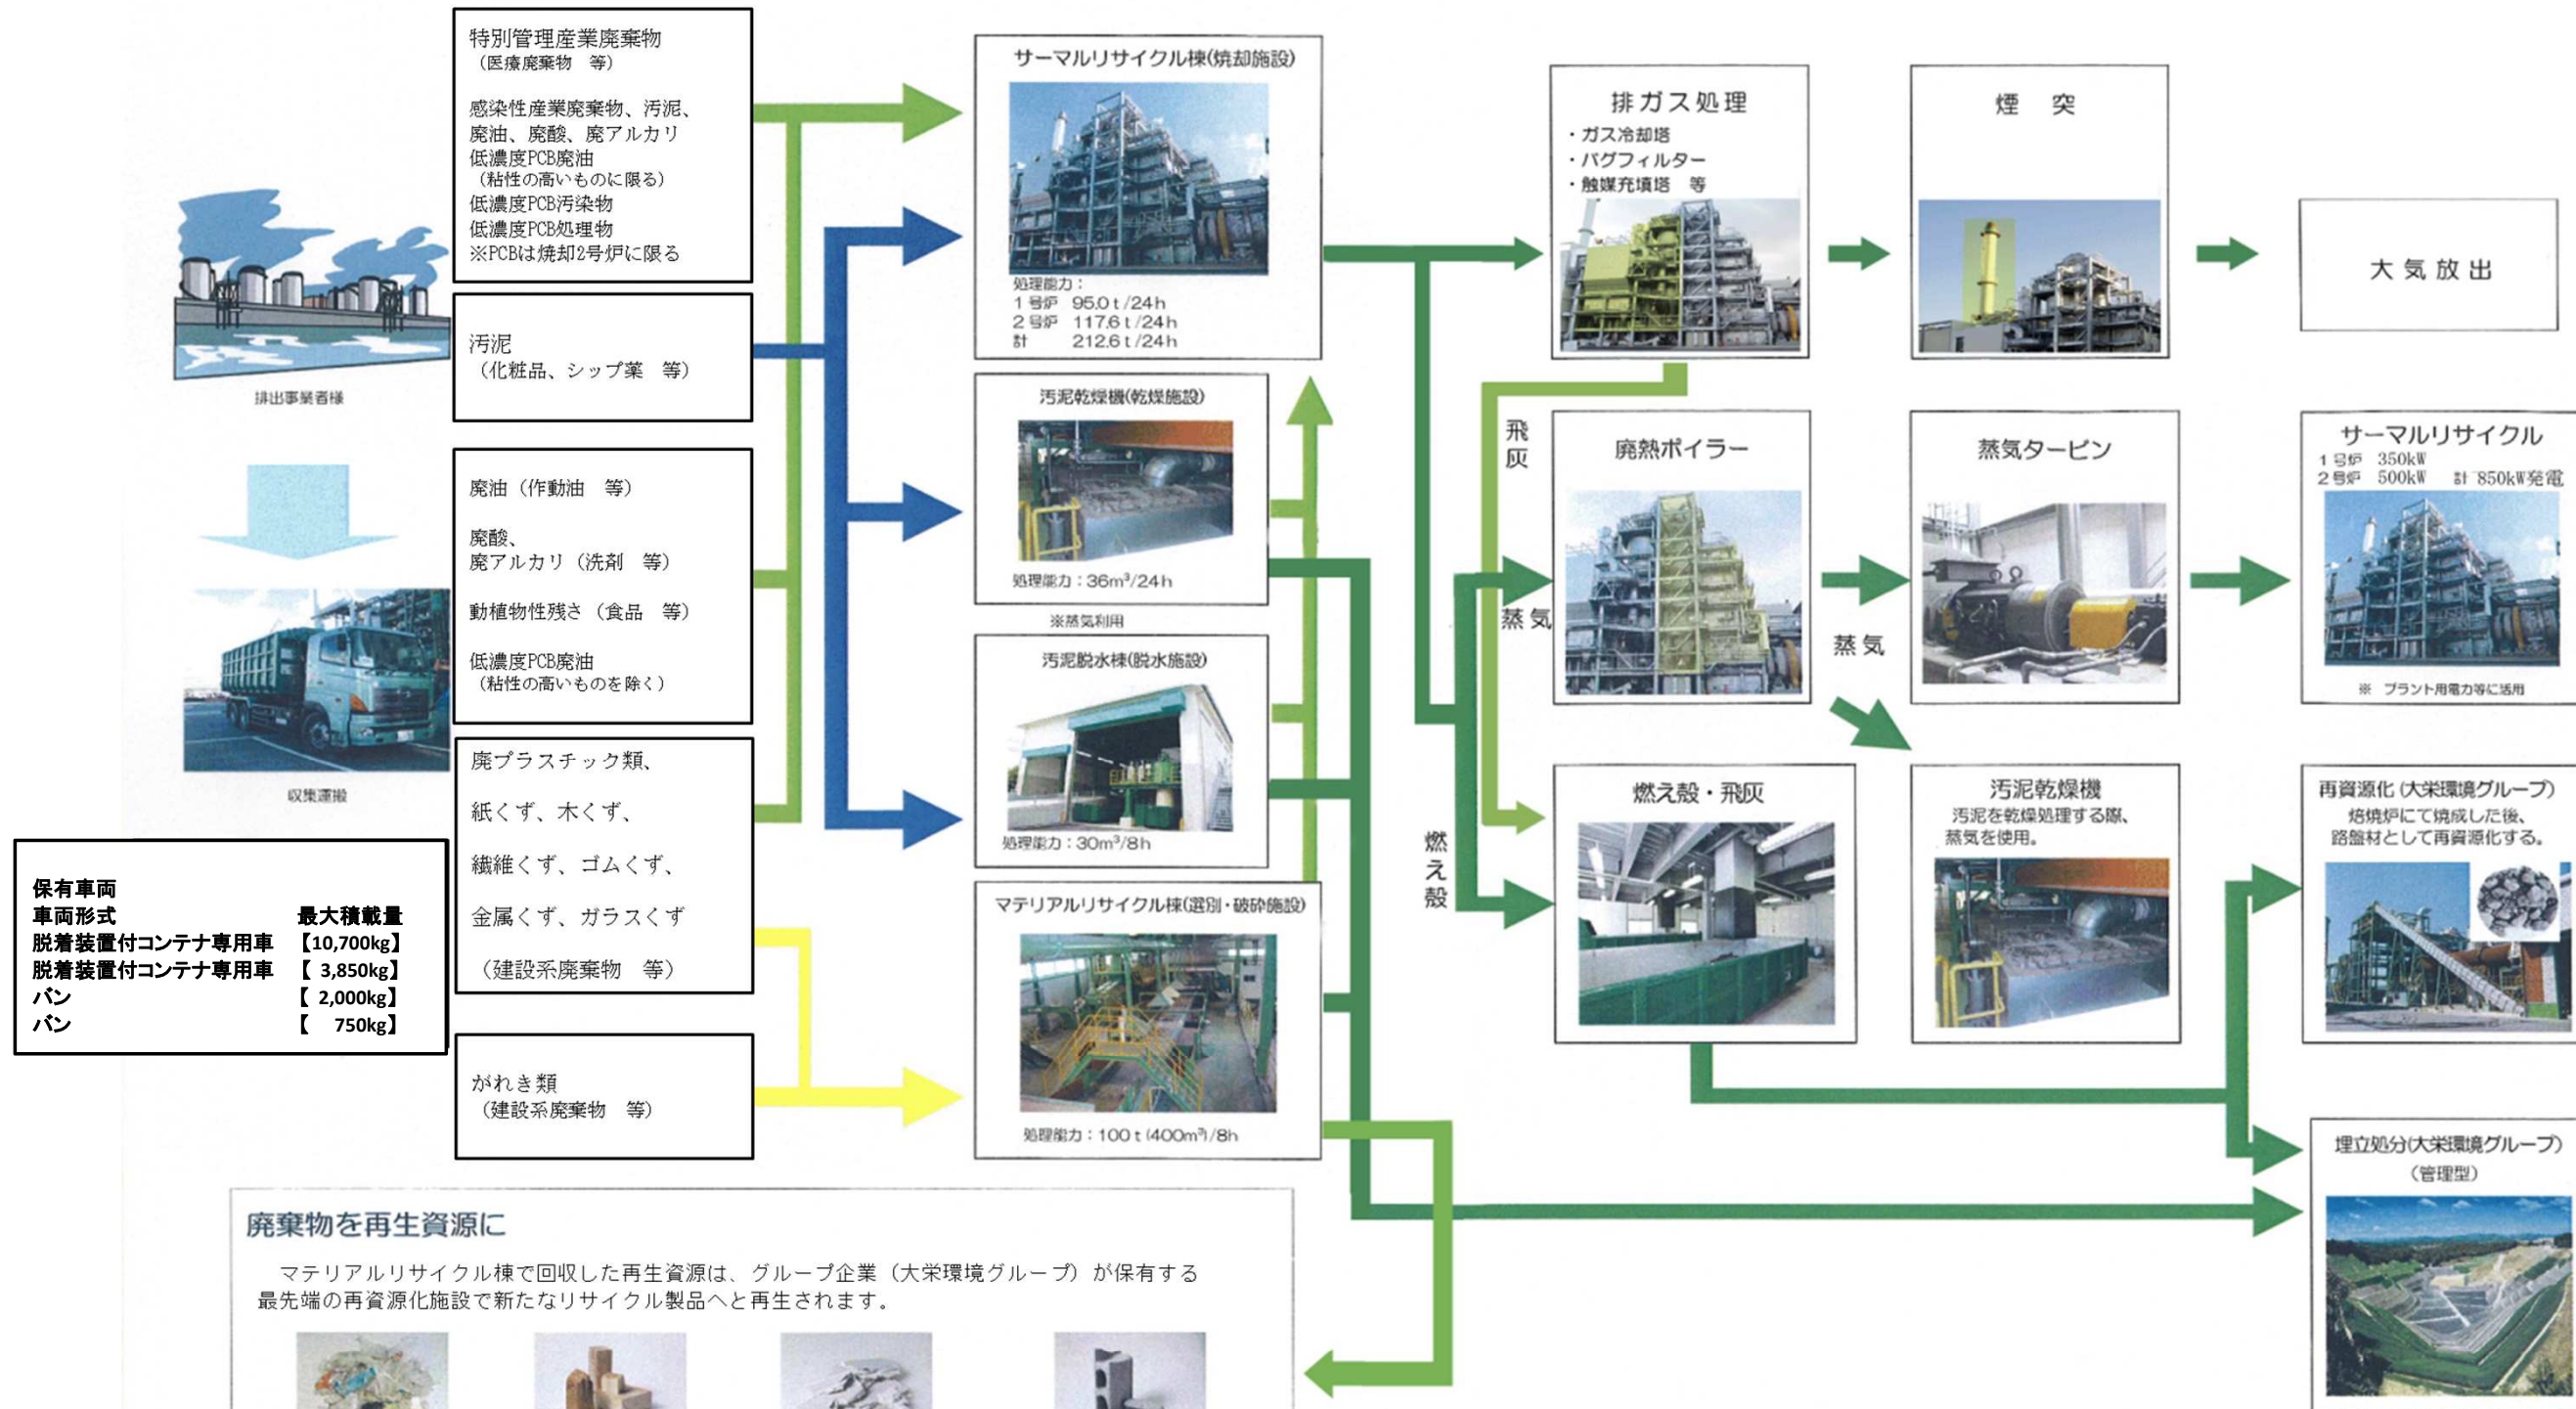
特別管理産業廃棄物
（医療廃棄物　等）

感染性産業廃棄物、汚泥、廃油、廃酸、廃アルカリ
低濃度PCB廃油
（粘性の高いものに限る）
低濃度PCB汚染物
低濃度PCB処理物
※PCBは焼却2号炉に限る

汚泥
（化粧品、シップ薬　等）

廃油（作動油　等）

廃酸、
廃アルカリ（洗剤　等）

動植物性残さ（食品　等）

低濃度PCB廃油
（粘性の高いものを除く）

廃プラスチック類、

紙くず、木くず、

繊維くず、ゴムくず、

金属くず、ガラスくず

（建設系廃棄物　等）

がれき類
（建設系廃棄物　等）

排出事業者様

収集運搬

| 保有車両 | |
|---|---|
| 車両形式 | 最大積載量 |
| 脱着装置付コンテナ専用車 | 【10,700kg】 |
| 脱着装置付コンテナ専用車 | 【 3,850kg】 |
| バン | 【 2,000kg】 |
| バン | 【　750kg】 |

サーマルリサイクル棟(焼却施設)
処理能力：
1号炉　95.0 t /24h
2号炉　117.6 t /24h
計　212.6 t /24h

汚泥乾燥機(乾燥施設)
処理能力：36m³/24h
※蒸気利用

汚泥脱水棟(脱水施設)
処理能力：30m³/8h

マテリアルリサイクル棟(選別・破砕施設)
処理能力：100 t (400m³) /8h

排ガス処理
・ガス冷却塔
・バグフィルター
・触媒充填塔　等

煙　突

大気放出

飛灰

蒸気

廃熱ボイラー

蒸気

蒸気タービン

サーマルリサイクル
1号炉　350kW
2号炉　500kW　計 850kW発電
※ プラント用電力等に活用

燃え殻

燃え殻・飛灰

汚泥乾燥機
汚泥を乾燥処理する際、蒸気を使用。

再資源化 (大栄環境グループ)
焙焼炉にて焼成した後、路盤材として再資源化する。

埋立処分(大栄環境グループ)
（管理型）

廃棄物を再生資源に
マテリアルリサイクル棟で回収した再生資源は、グループ企業（大栄環境グループ）が保有する最先端の再資源化施設で新たなリサイクル製品へと再生されます。